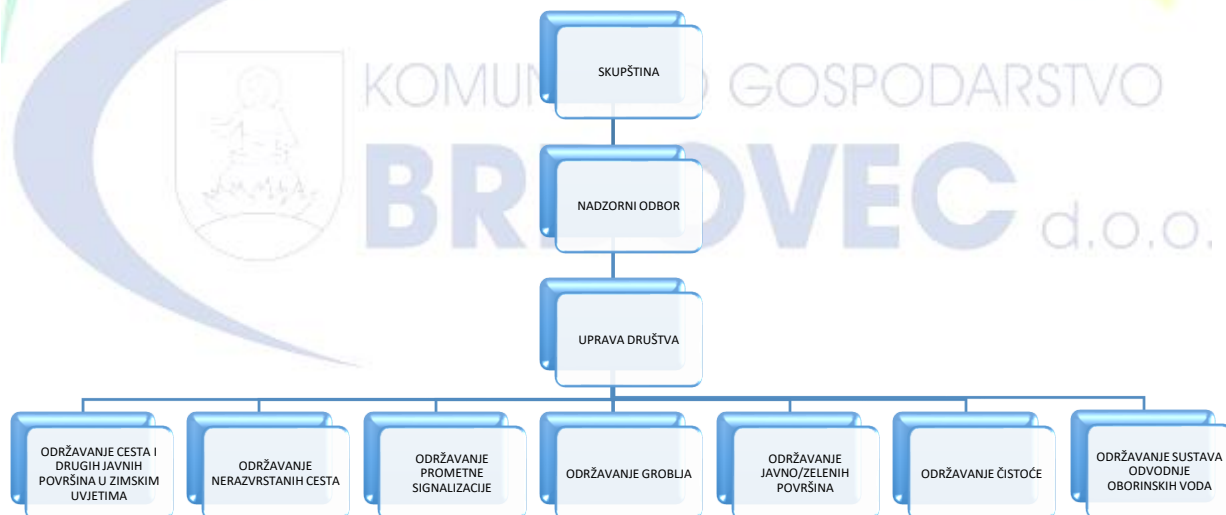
KOMUNALNO GOSPODARSTVO
BREDOVEC d.o.o.

SKUPŠTINA

NADZORNI ODBOR

UPRAVA DRUŠTVA

ODRŽAVANJE CESTA I DRUGIH JAVNIH POVRŠINA U ZIMSKIM UVJETIMA

ODRŽAVANJE NERAZVRSTANIH CESTA

ODRŽAVANJE PROMETNE SIGNALIZACIJE

ODRŽAVANJE GROBLJA

ODRŽAVANJE JAVNO/ZELENIH POVRŠINA

ODRŽAVANJE ČISTOĆE

ODRŽAVANJE SUSTAVA ODVODNJE OBORINSKIH VODA